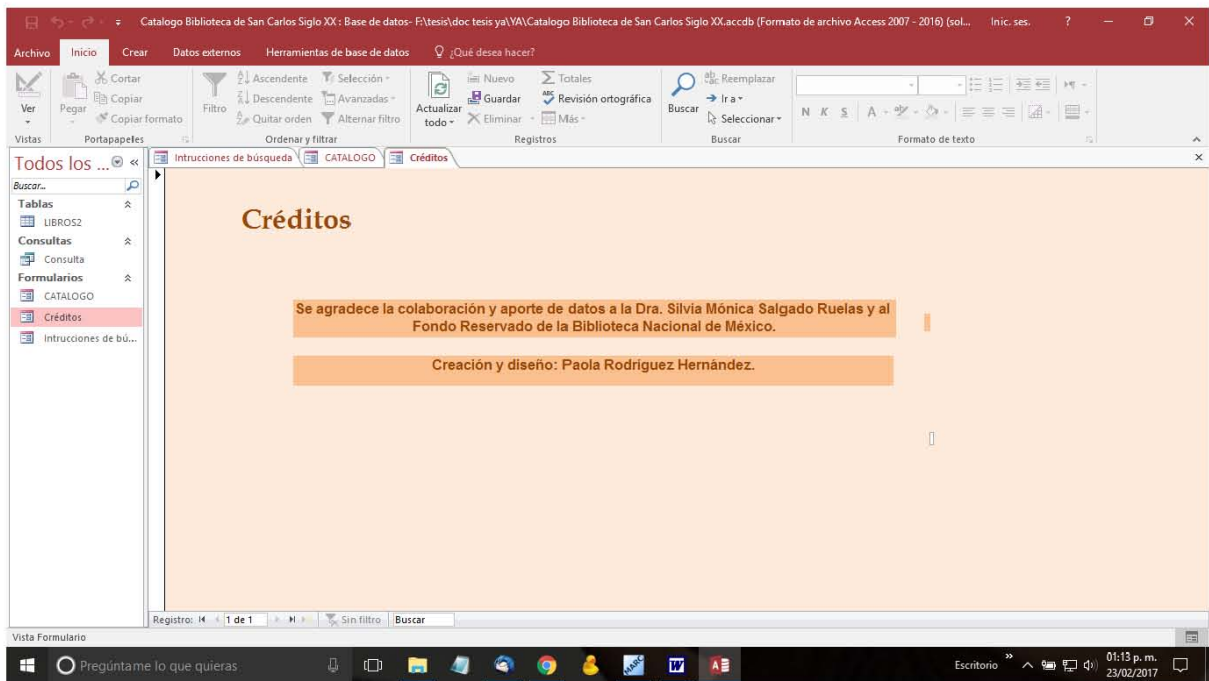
Catalogo Biblioteca de San Carlos Siglo XX : Base de datos- F:\tesis\doc tesis ya\YA\Catalogo Biblioteca de San Carlos Siglo XX.accdb (Formato de archivo Access 2007 - 2016) (sol... Inic. ses. ?

Archivo Inicio Crear Datos externos Herramientas de base de datos ¿Qué desea hacer?

Ver
Vistas
Pegar
Cortar
Copiar
Copiar formato
Portapapeles
Filtro
Ascendente
Descendente
Quitar orden
Selección
Avanzadas
Alternar filtro
Ordenar y filtrar
Actualizar todo
Nuevo
Guardar
Eliminar
Totales
Revisión ortográfica
Más
Registros
Buscar
Reemplazar
Ir a
Seleccionar
Buscar
N K S A
Formato de texto

Todos los ...
Buscar...
Tablas
LIBROS2
Consultas
Consulta
Formularios
CATALOGO
Créditos
Intrucciones de bú...

Intrucciones de búsqueda CATALOGO Créditos

Créditos

Se agradece la colaboración y aporte de datos a la Dra. Silvia Mónica Salgado Ruelas y al Fondo Reservado de la Biblioteca Nacional de México.

Creación y diseño: Paola Rodriguez Hernández.

Registro: 1 de 1 Sin filtro Buscar

Vista Formulario

Pregúntame lo que quieras
Escritorio 01:13 p. m. 23/02/2017